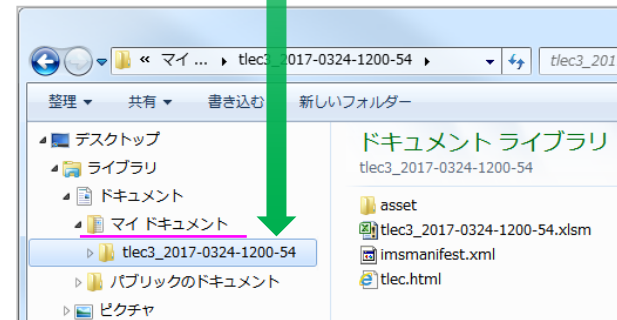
« マイ ... ▸ tlec3_2017-0324-1200-54 ▸

tlec3_201

整理 ▾　共有 ▾　書き込む　新しいフォルダー

デスクトップ
ライブラリ
ドキュメント
マイ ドキュメント
tlec3_2017-0324-1200-54
パブリックのドキュメント
ピクチャ

ドキュメント ライブラリ
tlec3_2017-0324-1200-54

asset
tlec3_2017-0324-1200-54.xlsm
imsmanifest.xml
tlec.html